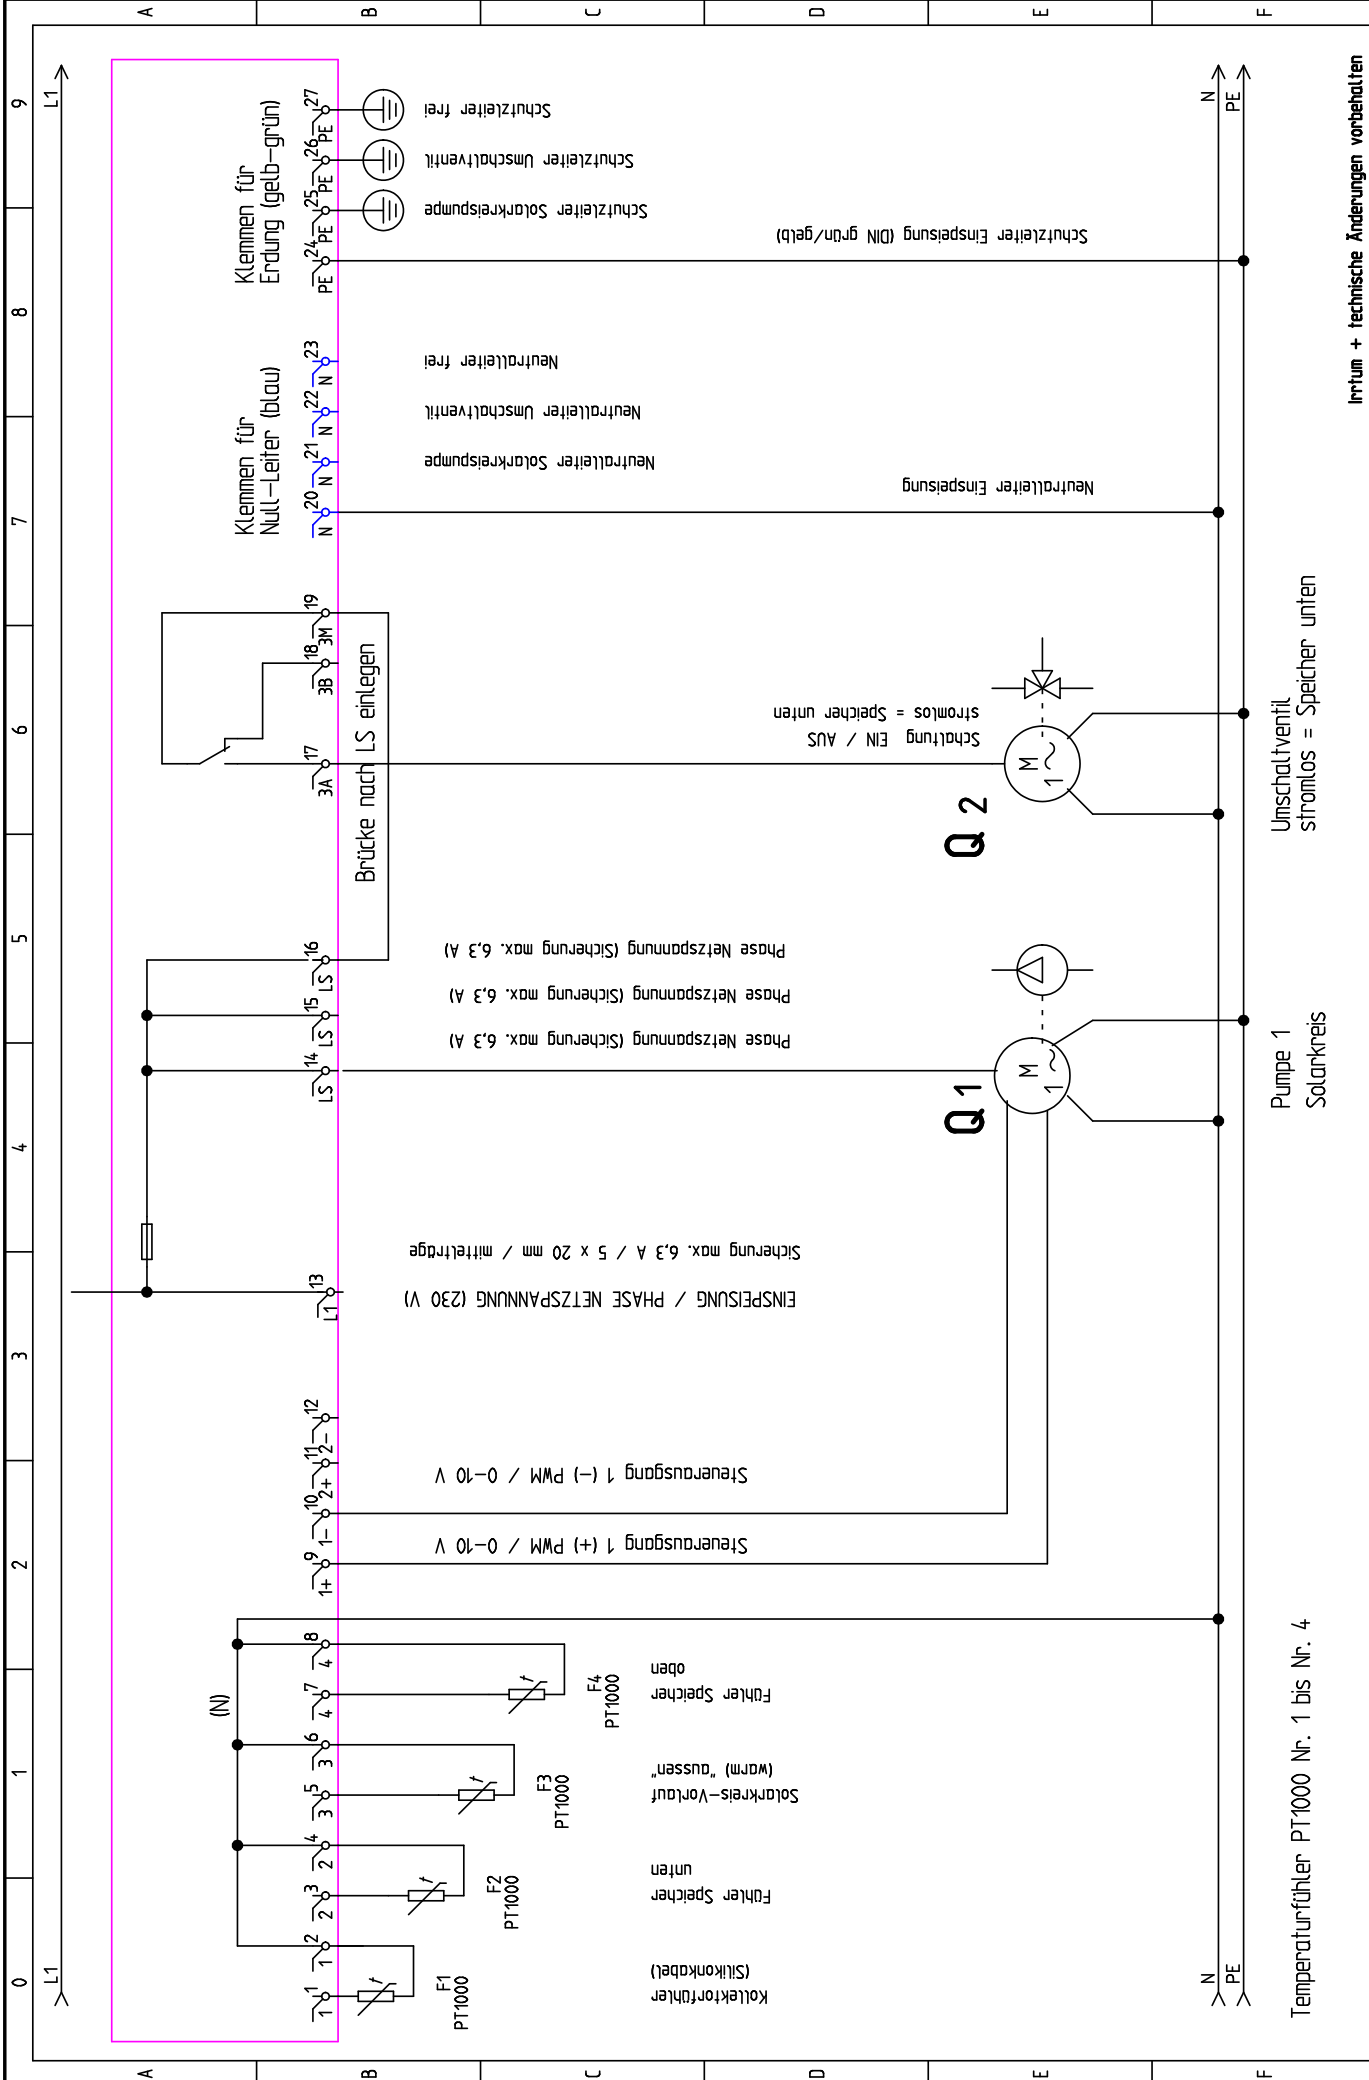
A B C D E F

0 1 2 3 4 5 6 7 8 9

L1 L1 N PE N PE

Irrtum + technische Änderungen vorbehalten

Klemmen für Erdung (gelb-grün)

PE 24 PE 25 PE 26 PE 27

Schutzleiter frei
Schutzleiter Umschaltventil
Schutzleiter Solarkreispumpe
Schutzleiter Einspeisung (DIN grün/gelb)

Klemmen für Null-Leiter (blau)

N 20 N 21 N 22 N 23

Neutralleiter frei
Neutralleiter Umschaltventil
Neutralleiter Solarkreispumpe
Neutralleiter Einspeisung

3A 17 3B 18 3M 19

Brücke nach LS einlegen

Schaltung EIN / AUS
stromlos = Speicher unten

Q 2

M 1~

Umschaltventil
stromlos = Speicher unten

LS 14 LS 15 LS 16

Phase Netzspannung (Sicherung max. 6,3 A)
Phase Netzspannung (Sicherung max. 6,3 A)
Phase Netzspannung (Sicherung max. 6,3 A)

Q 1

M 1~

Pumpe 1
Solarkreis

L1 13

Sicherung max. 6,3 A / 5 x 20 mm / mittelträge
EINSPEISUNG / PHASE NETZSPANNUNG (230 V)

1+ 9 1- 10 2+ 11 2- 12

Steuerausgang 1 (-) PWM / 0-10 V
Steuerausgang 1 (+) PWM / 0-10 V

(N)

1 1 1 2 2 3 2 4 3 5 3 6 4 7 4 8

F1 PT1000
Kollektorfühler (Silikonkabel)

F2 PT1000
Fühler Speicher unten

F3 PT1000
Solarkreis-Vorlauf (warm) „aussen“

F4 PT1000
Fühler Speicher oben

Temperaturfühler PT1000 Nr. 1 bis Nr. 4